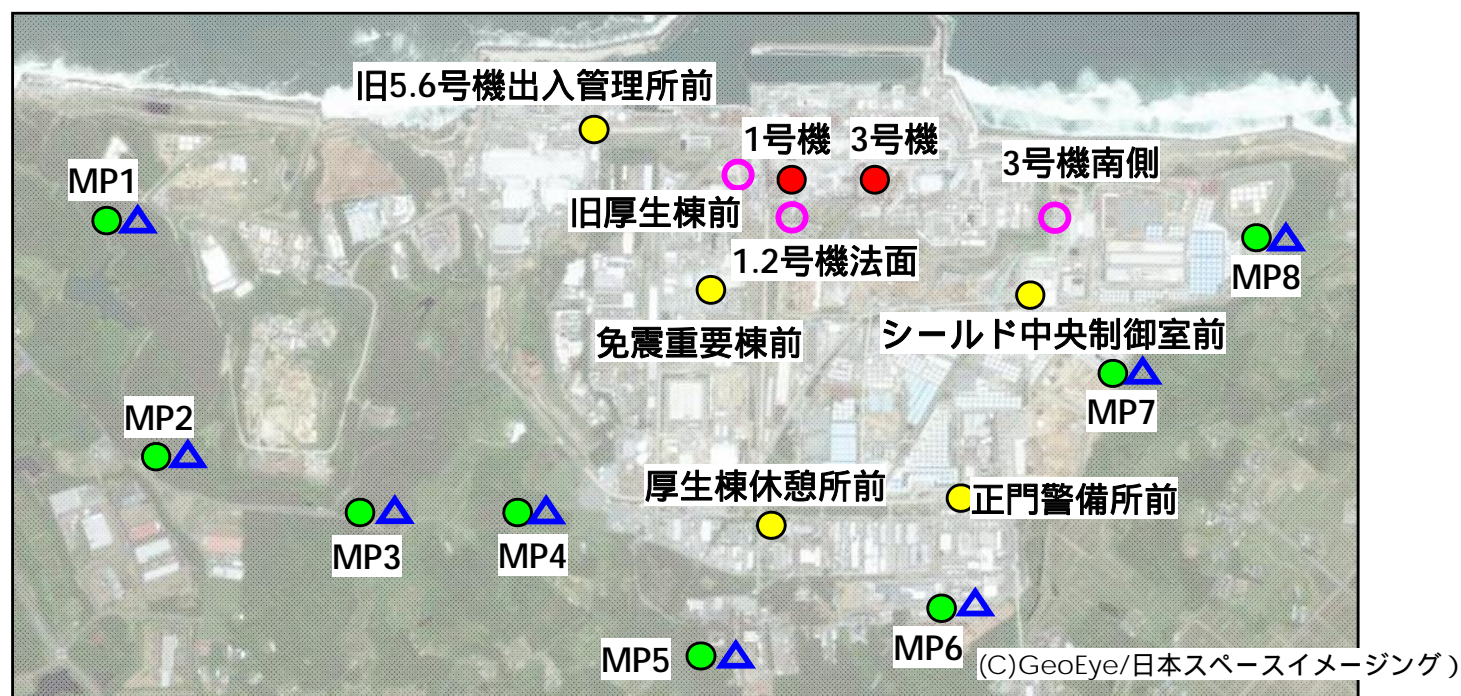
旧5.6号機出入管理所前

1号機

3号機

MP1

3号機南側

旧厚生棟前

MP8

1.2号機法面

シールド中央制御室前

免震重要棟前

MP7

MP2

厚生棟休憩所前

正門警備所前

MP3

MP4

MP6

MP5

(C)GeoEye/日本スペースイメージング)